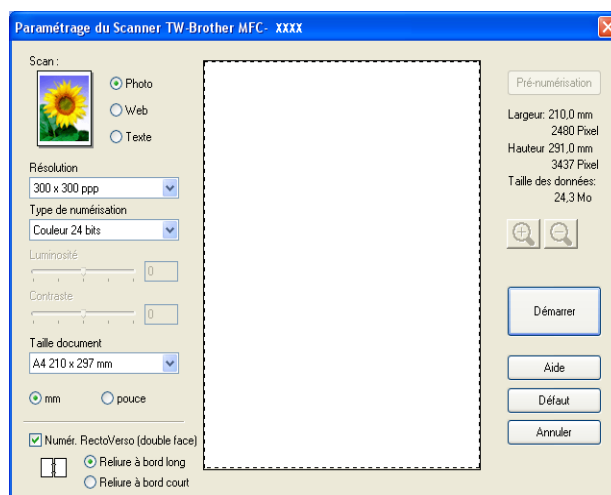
Paramétrage du Scanner TW-Brother MFC- XXXX

Scan :

Photo

Web

Texte

Résolution

300 x 300 ppp

Type de numérisation

Couleur 24 bits

Luminosité

0

Contraste

0

Taille document

A4 210 x 297 mm

mm

pouce

Numér. RectoVerso (double face)

Reliure à bord long

Reliure à bord court

Pré-numérisation

Largeur: 210,0 mm
2480 Pixel
Hauteur 291,0 mm
3437 Pixel
Taille des données:
24,3 Mo

Démarrer

Aide

Défaut

Annuler